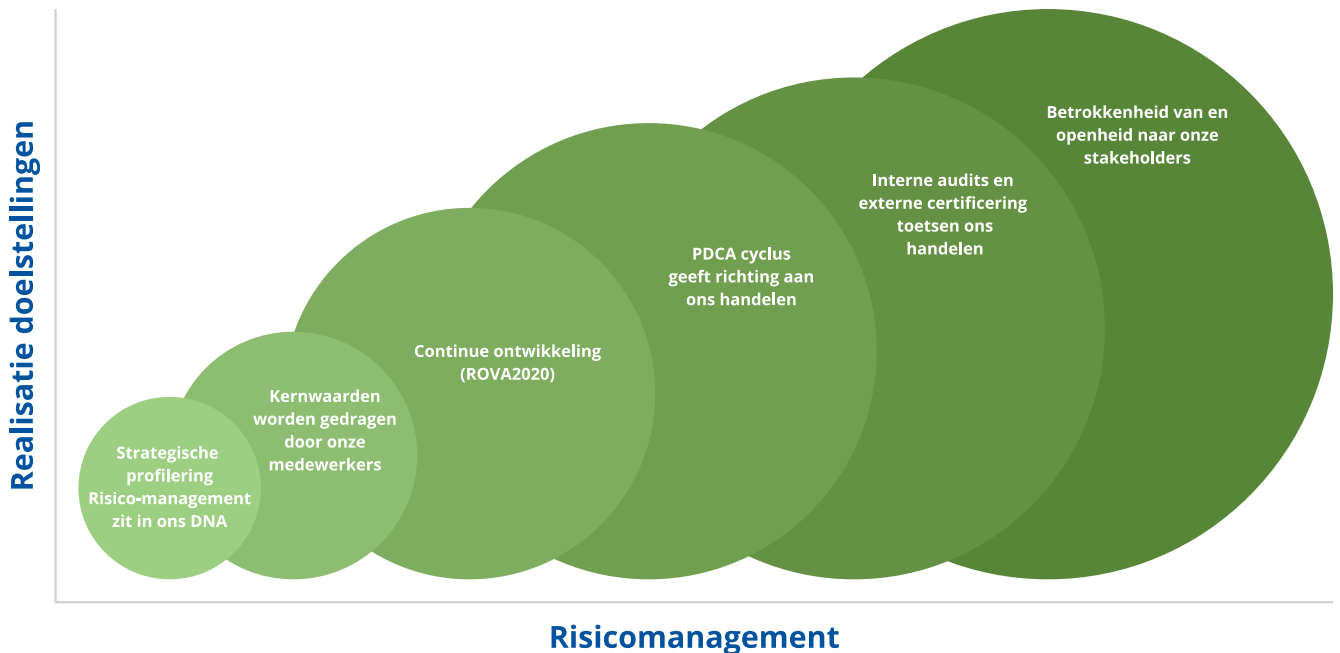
Realisatie doelstellingen

Strategische profilering Risico-management zit in ons DNA

Kernwaarden worden gedragen door onze medewerkers

Continue ontwikkeling (ROVA2020)

PDCA cyclus geeft richting aan ons handelen

Interne audits en externe certificering toetsen ons handelen

Betrokkenheid van en openheid naar onze stakeholders

Risicomanagement